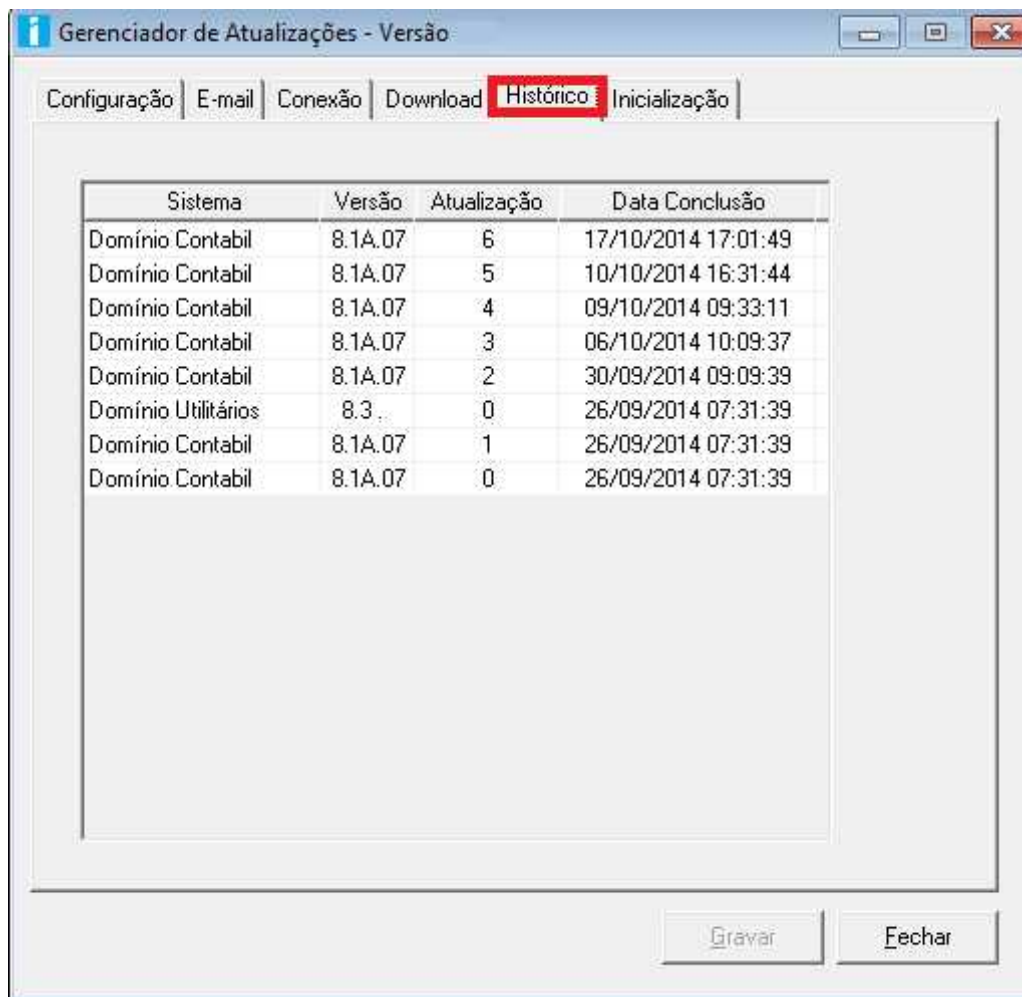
Gerenciador de Atualizações - Versão

Configuração | E-mail | Conexão | Download | Histórico | Inicialização

| Sistema | Versão | Atualização | Data Conclusão |
|---|---|---|---|
| Domínio Contabil | 8.1A.07 | 6 | 17/10/2014 17:01:49 |
| Domínio Contabil | 8.1A.07 | 5 | 10/10/2014 16:31:44 |
| Domínio Contabil | 8.1A.07 | 4 | 09/10/2014 09:33:11 |
| Domínio Contabil | 8.1A.07 | 3 | 06/10/2014 10:09:37 |
| Domínio Contabil | 8.1A.07 | 2 | 30/09/2014 09:09:39 |
| Domínio Utilitários | 8.3 . | 0 | 26/09/2014 07:31:39 |
| Domínio Contabil | 8.1A.07 | 1 | 26/09/2014 07:31:39 |
| Domínio Contabil | 8.1A.07 | 0 | 26/09/2014 07:31:39 |

Gravar

Fechar